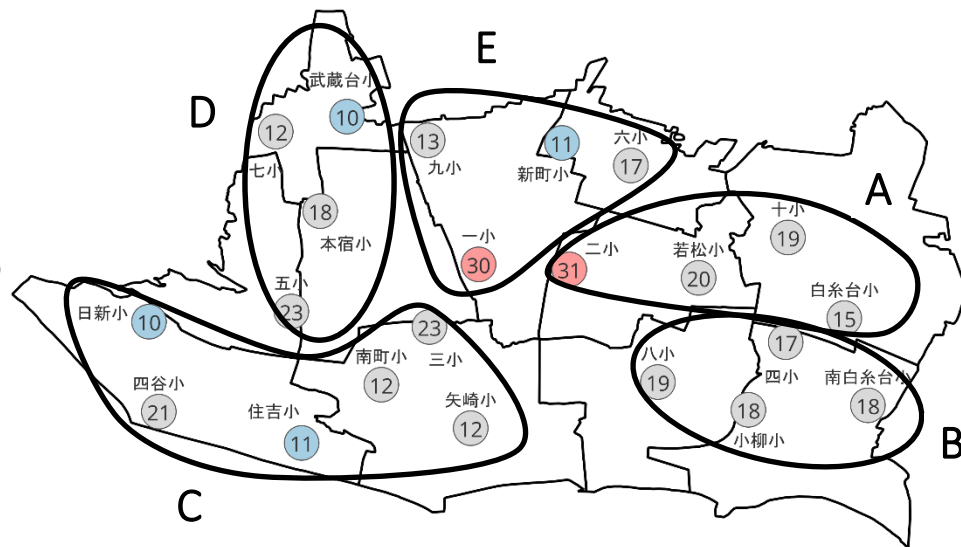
E

D

武蔵台小
10
12
七小
18
本宿小
五小
23

13
九小
11
新町小
六小
17

一小
30
二小
31
若松小
20

A
十小
19
白糸台小
15

日新小
10
四谷小
21
住吉小
11
南町小
12
23
三小
矢崎小
12

C

八小
19
17
四小
18
小柳小
南白糸台小
18

B